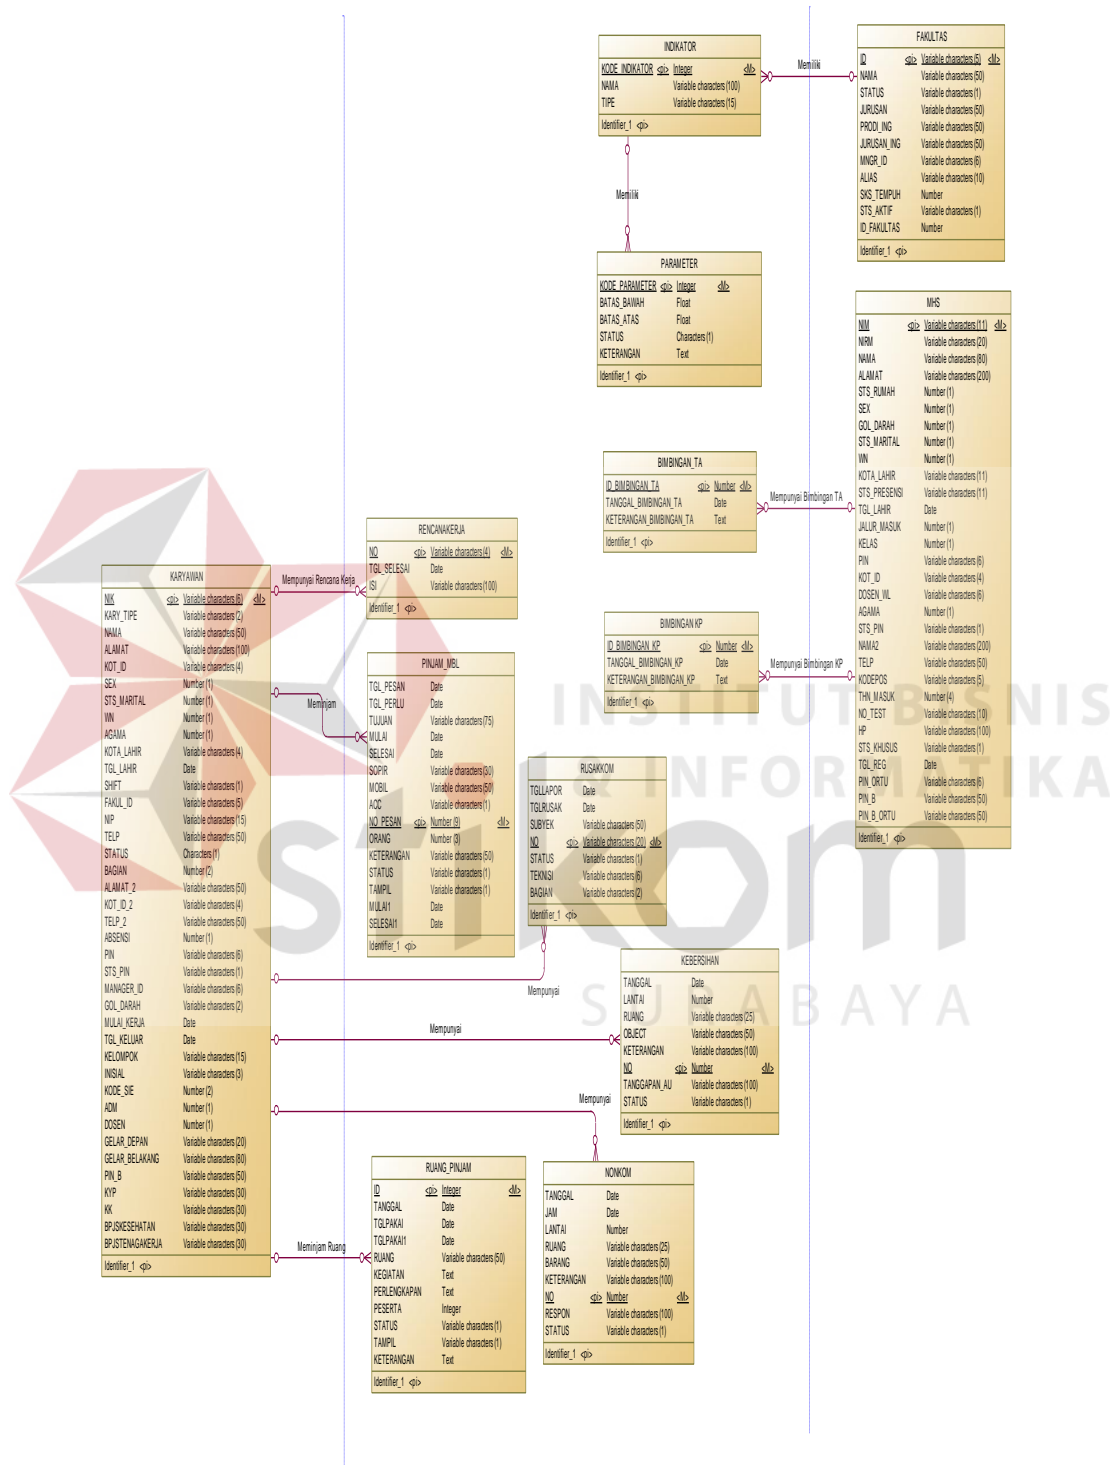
INDIKATOR

| KODE_INDIKATOR | <pi> | Integer | <M> |
|---|---|---|---|
| NAMA | | Variable characters (100) | |
| TIPE | | Variable characters (15) | |

Identifier_1 <pi>

Memiliki

FAKULTAS

| ID | <pi> | Variable characters (5) | <M> |
|---|---|---|---|
| NAMA | | Variable characters (50) | |
| STATUS | | Variable characters (1) | |
| JURUSAN | | Variable characters (50) | |
| PRODI_ING | | Variable characters (50) | |
| JURUSAN_ING | | Variable characters (50) | |
| MNGR_ID | | Variable characters (6) | |
| ALIAS | | Variable characters (10) | |
| SKS_TEMPUH | | Number | |
| STS_AKTIF | | Variable characters (1) | |
| ID_FAKULTAS | | Number | |

Identifier_1 <pi>

Memiliki

PARAMETER

| KODE_PARAMETER | <pi> | Integer | <M> |
|---|---|---|---|
| BATAS_BAWAH | | Float | |
| BATAS_ATAS | | Float | |
| STATUS | | Characters (1) | |
| KETERANGAN | | Text | |

Identifier_1 <pi>

MHS

| NIM | <pi> | Variable characters (11) | <M> |
|---|---|---|---|
| NIRM | | Variable characters (20) | |
| NAMA | | Variable characters (80) | |
| ALAMAT | | Variable characters (200) | |
| STS_RUMAH | | Number (1) | |
| SEX | | Number (1) | |
| GOL_DARAH | | Number (1) | |
| STS_MARITAL | | Number (1) | |
| WN | | Number (1) | |
| KOTA_LAHIR | | Variable characters (11) | |
| STS_PRESENSI | | Variable characters (11) | |
| TGL_LAHIR | | Date | |
| JALUR_MASUK | | Number (1) | |
| KELAS | | Number (1) | |
| PIN | | Variable characters (6) | |
| KOT_ID | | Variable characters (4) | |
| DOSEN_WL | | Variable characters (6) | |
| AGAMA | | Number (1) | |
| STS_PIN | | Variable characters (1) | |
| NAMA2 | | Variable characters (200) | |
| TELP | | Variable characters (50) | |
| KODEPOS | | Variable characters (5) | |
| THN_MASUK | | Number (4) | |
| NO_TEST | | Variable characters (10) | |
| HP | | Variable characters (100) | |
| STS_KHUSUS | | Variable characters (1) | |
| TGL_REG | | Date | |
| PIN_ORTU | | Variable characters (6) | |
| PIN_B | | Variable characters (50) | |
| PIN_B_ORTU | | Variable characters (50) | |

Identifier_1 <pi>

BIMBINGAN_TA

| ID_BIMBINGAN_TA | <pi> | Number | <M> |
|---|---|---|---|
| TANGGAL_BIMBINGAN_TA | | Date | |
| KETERANGAN_BIMBINGAN_TA | | Text | |

Identifier_1 <pi>

Mempunyai Bimbingan TA

BIMBINGAN KP

| ID_BIMBINGAN_KP | <pi> | Number | <M> |
|---|---|---|---|
| TANGGAL_BIMBINGAN_KP | | Date | |
| KETERANGAN_BIMBINGAN_KP | | Text | |

Identifier_1 <pi>

Mempunyai Bimbingan KP

RENCANAKERJA

| NO | <pi> | Variable characters (4) | <M> |
|---|---|---|---|
| TGL_SELESAI | | Date | |
| ISI | | Variable characters (100) | |

Identifier_1 <pi>

Mempunyai Rencana Kerja

KARYAWAN

| NIK | <pi> | Variable characters (6) | <M> |
|---|---|---|---|
| KARY_TIPE | | Variable characters (2) | |
| NAMA | | Variable characters (50) | |
| ALAMAT | | Variable characters (100) | |
| KOT_ID | | Variable characters (4) | |
| SEX | | Number (1) | |
| STS_MARITAL | | Number (1) | |
| WN | | Number (1) | |
| AGAMA | | Number (1) | |
| KOTA_LAHIR | | Variable characters (4) | |
| TGL_LAHIR | | Date | |
| SHIFT | | Variable characters (1) | |
| FAKUL_ID | | Variable characters (5) | |
| NIP | | Variable characters (15) | |
| TELP | | Variable characters (50) | |
| STATUS | | Characters (1) | |
| BAGIAN | | Number (2) | |
| ALAMAT_2 | | Variable characters (50) | |
| KOT_ID_2 | | Variable characters (4) | |
| TELP_2 | | Variable characters (50) | |
| ABSENSI | | Number (1) | |
| PIN | | Variable characters (6) | |
| STS_PIN | | Variable characters (1) | |
| MANAGER_ID | | Variable characters (6) | |
| GOL_DARAH | | Variable characters (2) | |
| MULAI_KERJA | | Date | |
| TGL_KELUAR | | Date | |
| KELOMPOK | | Variable characters (15) | |
| INISIAL | | Variable characters (3) | |
| KODE_SIE | | Number (2) | |
| ADM | | Number (1) | |
| DOSEN | | Number (1) | |
| GELAR_DEPAN | | Variable characters (20) | |
| GELAR_BELAKANG | | Variable characters (80) | |
| PIN_B | | Variable characters (50) | |
| KYP | | Variable characters (30) | |
| KK | | Variable characters (30) | |
| BPJSKESEHATAN | | Variable characters (30) | |
| BPJSTENAGAKERJA | | Variable characters (30) | |

Identifier_1 <pi>

Meminjam

PINJAM_MBL

| TGL_PESAN | | Date | |
|---|---|---|---|
| TGL_PERLU | | Date | |
| TUJUAN | | Variable characters (75) | |
| MULAI | | Date | |
| SELESAI | | Date | |
| SOPIR | | Variable characters (30) | |
| MOBIL | | Variable characters (50) | |
| AOC | | Variable characters (1) | |
| NO_PESAN | <pi> | Number (9) | |
| ORANG | | Number (3) | |
| KETERANGAN | | Variable characters (50) | |
| STATUS | | Variable characters (1) | |
| TAMPIL | | Variable characters (1) | |
| MULAI1 | | Date | |
| SELESAI1 | | Date | |

Identifier_1 <pi>

RUSAKKOM

| TGLLAPOR | | Date | |
|---|---|---|---|
| TGLRUSAK | | Date | |
| SUBYEK | | Variable characters (50) | |
| NO | <pi> | Variable characters (20) | <M> |
| STATUS | | Variable characters (1) | |
| TEKNISI | | Variable characters (6) | |
| BAGIAN | | Variable characters (2) | |

Identifier_1 <pi>

Mempunyai

KEBERSIHAN

| TANGGAL | | Date | |
|---|---|---|---|
| LANTAI | | Number | |
| RUANG | | Variable characters (25) | |
| OBJECT | | Variable characters (50) | |
| KETERANGAN | | Variable characters (100) | |
| NO | <pi> | Number | <M> |
| TANGGAPAN_AU | | Variable characters (100) | |
| STATUS | | Variable characters (1) | |

Identifier_1 <pi>

Mempunyai

Mempunyai

RUANG_PINJAM

| ID | <pi> | Integer | <M> |
|---|---|---|---|
| TANGGAL | | Date | |
| TGLPAKAI | | Date | |
| TGLPAKAI1 | | Date | |
| RUANG | | Variable characters (50) | |
| KEGIATAN | | Text | |
| PERLENGKAPAN | | Text | |
| PESERTA | | Integer | |
| STATUS | | Variable characters (1) | |
| TAMPIL | | Variable characters (1) | |
| KETERANGAN | | Text | |

Identifier_1 <pi>

Meminjam Ruang

NONKOM

| TANGGAL | | Date | |
|---|---|---|---|
| JAM | | Date | |
| LANTAI | | Number | |
| RUANG | | Variable characters (25) | |
| BARANG | | Variable characters (50) | |
| KETERANGAN | | Variable characters (100) | |
| NO | <pi> | Number | <M> |
| RESPON | | Variable characters (100) | |
| STATUS | | Variable characters (1) | |

Identifier_1 <pi>

INSTITUT BISNIS DAN INFORMATIKA stikom SURABAYA